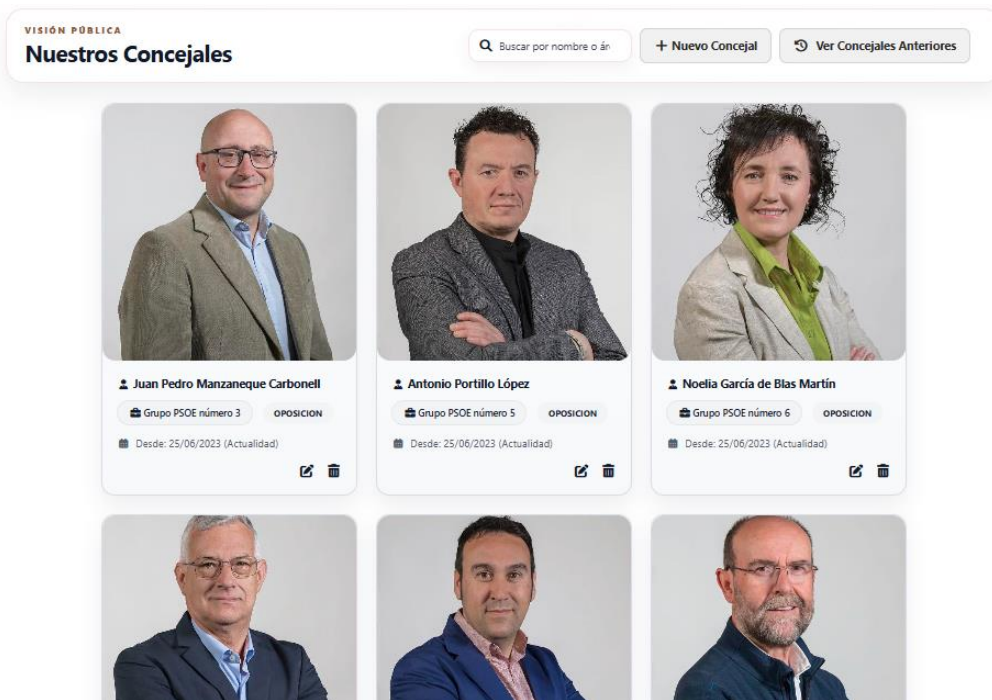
VISIÓN PÚBLICA
Nuestros Concejales

Buscar por nombre o ár

+ Nuevo Concejal

Ver Concejales Anteriores

Juan Pedro Manzaneque Carbonell
Grupo PSOE número 3
OPOSICION
Desde: 25/06/2023 (Actualidad)

Antonio Portillo López
Grupo PSOE número 5
OPOSICION
Desde: 25/06/2023 (Actualidad)

Noelia García de Blas Martín
Grupo PSOE número 6
OPOSICION
Desde: 25/06/2023 (Actualidad)